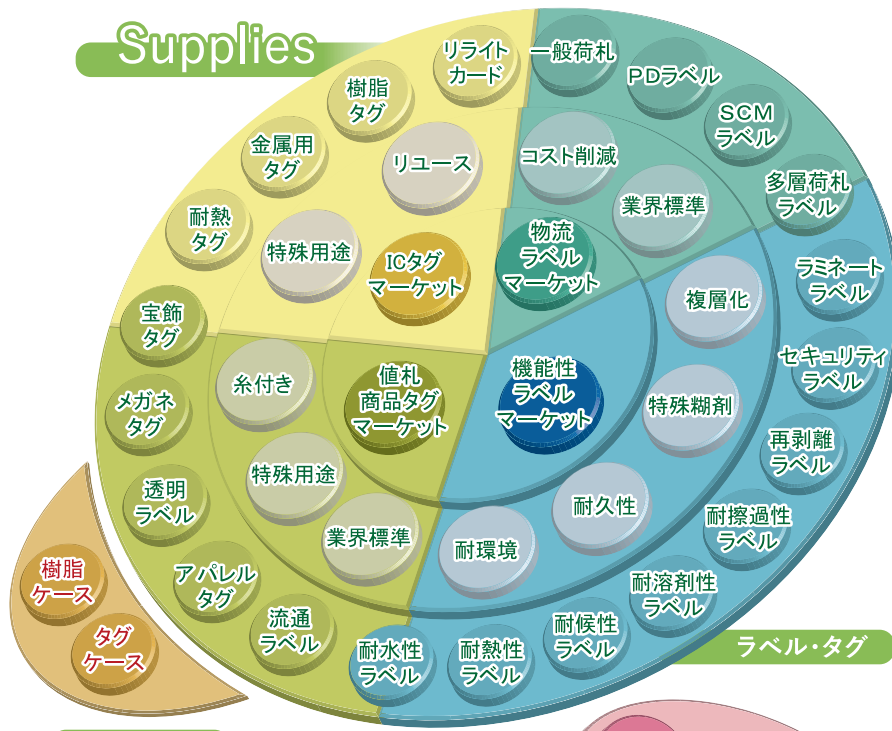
Supplies

リライトカード
樹脂タグ
金属用タグ
リユース
耐熱タグ
特殊用途
ICタグマーケット
宝飾タグ
糸付き
値札商品タグマーケット
メガネタグ
特殊用途
透明ラベル
業界標準
アパレルタグ
流通ラベル

一般荷札
PDラベル
SCMラベル
コスト削減
業界標準
多層荷札ラベル
物流ラベルマーケット

ラミネートラベル
複層化
セキュリティラベル
機能性ラベルマーケット
特殊糊剤
再剥離ラベル
耐久性
耐擦過性ラベル
耐環境
耐溶剤性ラベル
耐候性ラベル
耐水性ラベル
耐熱性ラベル
ラベル・タグ

樹脂ケース
タグケース